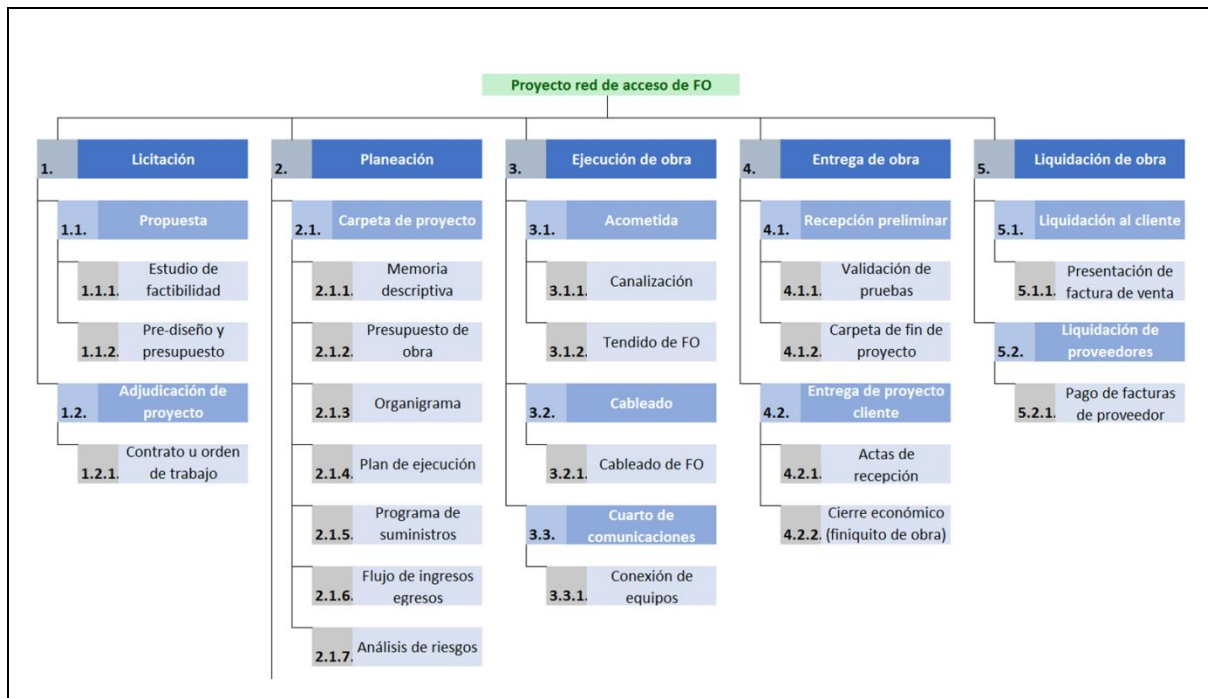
Proyecto red de acceso de FO

1. Licitación

1.1. Propuesta

1.1.1. Estudio de factibilidad

1.1.2. Pre-diseño y presupuesto

1.2. Adjudicación de proyecto

1.2.1. Contrato u orden de trabajo

2. Planeación

2.1. Carpeta de proyecto

2.1.1. Memoria descriptiva

2.1.2. Presupuesto de obra

2.1.3 Organigrama

2.1.4. Plan de ejecución

2.1.5. Programa de suministros

2.1.6. Flujo de ingresos egresos

2.1.7. Análisis de riesgos

3. Ejecución de obra

3.1. Acometida

3.1.1. Canalización

3.1.2. Tendido de FO

3.2. Cableado

3.2.1. Cableado de FO

3.3. Cuarto de comunicaciones

3.3.1. Conexión de equipos

4. Entrega de obra

4.1. Recepción preliminar

4.1.1. Validación de pruebas

4.1.2. Carpeta de fin de proyecto

4.2. Entrega de proyecto cliente

4.2.1. Actas de recepción

4.2.2. Cierre económico (finiquito de obra)

5. Liquidación de obra

5.1. Liquidación al cliente

5.1.1. Presentación de factura de venta

5.2. Liquidación de proveedores

5.2.1. Pago de facturas de proveedor